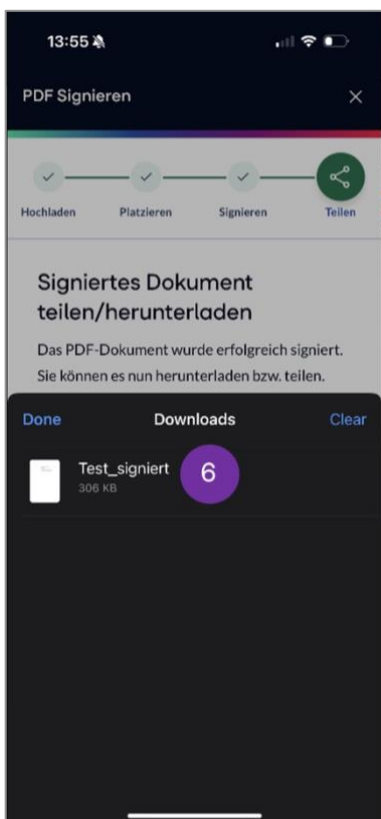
13:55

PDF Signieren

×

Hochladen

Platzieren

Signieren

Teilen

Signiertes Dokument teilen/herunterladen

Das PDF-Dokument wurde erfolgreich signiert. Sie können es nun herunterladen bzw. teilen.

Done

Downloads

Clear

Test_signiert

306 KB

6